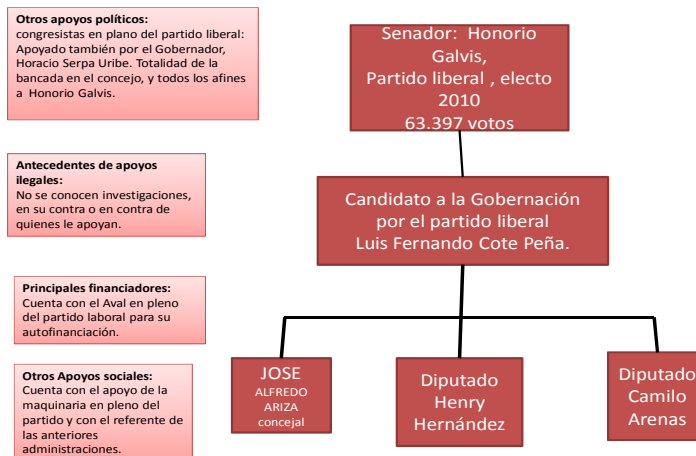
**Otros apoyos políticos:**
congresistas en plano del partido liberal: Apoyado también por el Gobernador, Horacio Serpa Uribe. Totalidad de la bancada en el concejo, y todos los afines a Honorio Galvis.

**Antecedentes de apoyos ilegales:**
No se conocen investigaciones, en su contra o en contra de quienes le apoyan.

**Principales financiadores:**
Cuenta con el Aval en pleno del partido laboral para su autofinanciación.

**Otros Apoyos sociales:**
Cuenta con el apoyo de la maquinaria en pleno del partido y con el referente de las anteriores administraciones.

Senador: Honorio Galvis, Partido liberal , electo 2010 63.397 votos

Candidato a la Gobernación por el partido liberal Luis Fernando Cote Peña.

JOSE ALFREDO ARIZA concejal

Diputado Henry Hernández

Diputado Camilo Arenas